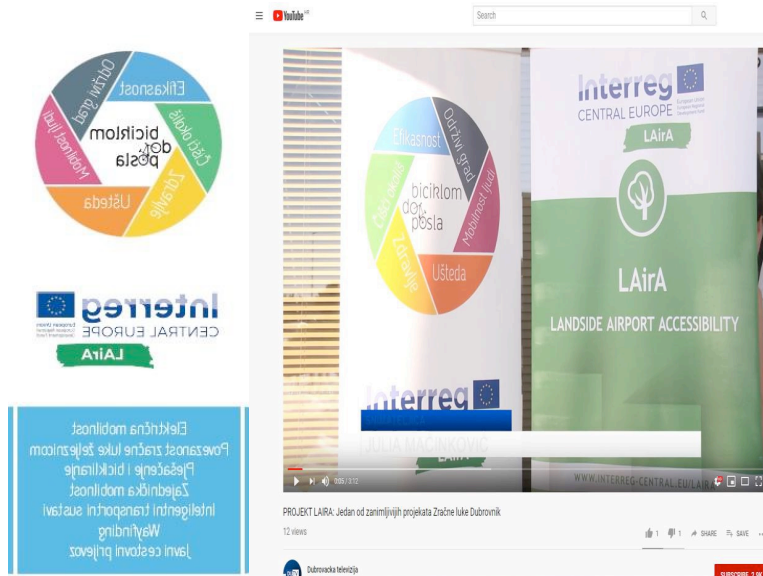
Održiv grad
Efikasnost
Čišći okoliš
Zdravlje
Ušteda
Mobilnost ljudi
biciklom do posla

Interreg
European Union
CENTRAL EUROPE
LAirA

Električna mobilnost
Povezanost zračne luke željeznicom
Pješačenje i biciklanje
Zajednička mobilnost
Inteligentni transportni sustavi
Wayfinding
Javni cestovni prijevoz

YouTube HR
Search

Efikasnost
Održiv grad
biciklom do posla
Čišći okoliš
Mobilnost ljudi
Zdravlje
Ušteda
Interreg
CENTRAL EUROPE
European Union
LAirA
LAirA
LANDSIDE AIRPORT ACCESSIBILITY
Interreg
JULIA MACINKOVIC
WWW.INTERREG-CENTRAL.EU/LAIRA
0:05 / 3:12

PROJEKT LAIRA: Jedan od zanimljivijih projekata Zračne luke Dubrovnik
12 views
1 1 SHARE SAVE
Dubrovacka televizija
SUBSCRIBE